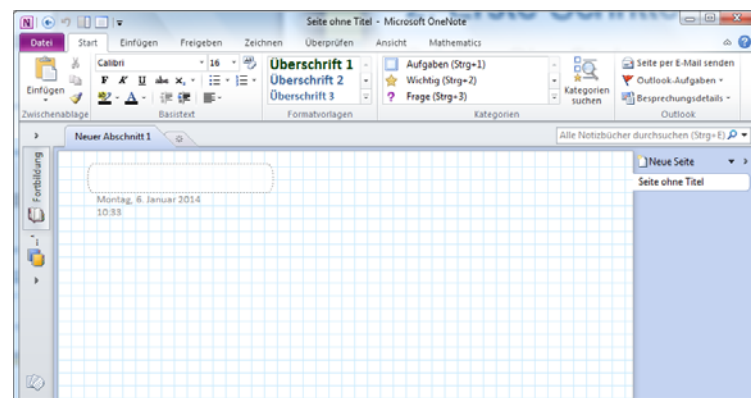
Seite ohne Titel - Microsoft OneNote

Datei | Start | Einfügen | Freigeben | Zeichnen | Überprüfen | Ansicht | Mathematics

Einfügen
Zwischenablage

Calibri 16
F K U abc $x_2$
Basistext

Überschrift 1
Überschrift 2
Überschrift 3
Formatvorlagen

Aufgaben (Strg+1)
Wichtig (Strg+2)
Frage (Strg+3)
Kategorien

Kategorien suchen

Seite per E-Mail senden
Outlook-Aufgaben
Besprechungsdetails
Outlook

Neuer Abschnitt 1

Alle Notizbücher durchsuchen (Strg+E)

Fortbildung

Montag, 6. Januar 2014
10:33

Neue Seite
Seite ohne Titel